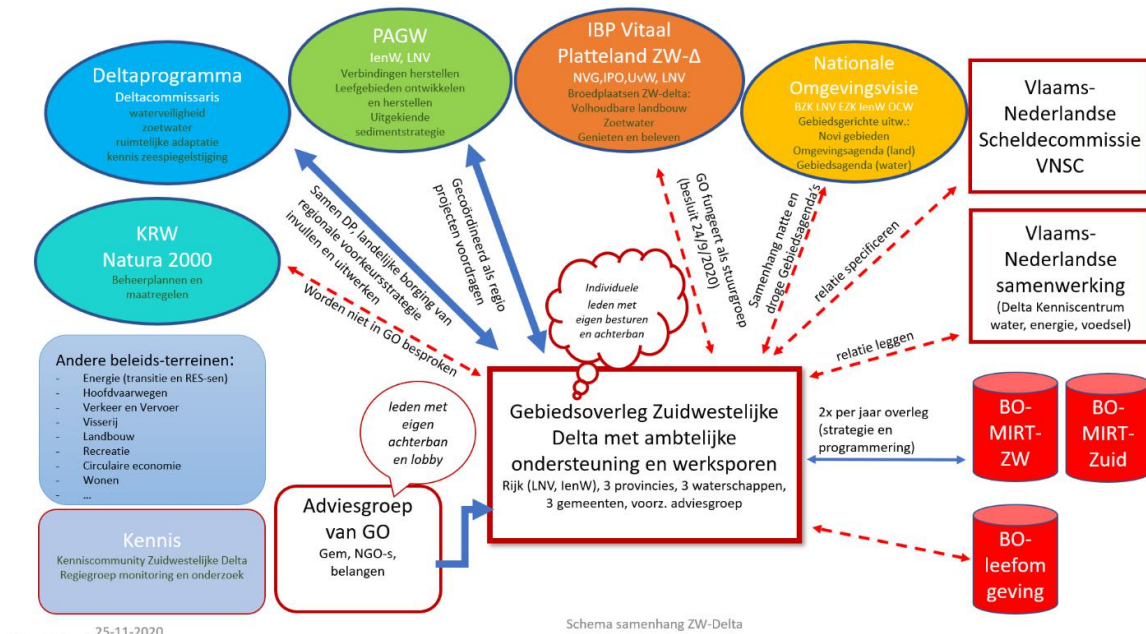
Deltaprogramma
Deltacommissaris
waterveiligheid
zoetwater
ruimtelijke adaptatie
kennis zeespiegelstijging

PAGW
IenW, LNV
Verbindingen herstellen
Leefgebieden ontwikkelen en herstellen
Uitgekiende sedimentstrategie

IBP Vitaal Platteland ZW-Δ
NVG,IPO,UvW, LNV
Broedplaatsen ZW-delta:
Volhoudbare landbouw
Zoetwater
Genieten en beleven

Nationale Omgevingsvisie
BZK LNV EZK IenW OCW
Gebiedsgerichte uitw.:
Novi gebieden
Omgevingsagenda (land)
Gebiedsagenda (water)

Vlaams-Nederlandse Scheldecommissie VNSC

KRW
Natura 2000
Beheerplannen en maatregelen

Samen DP, landelijke borging van regionale voorkeursstrategie invullen en uitwerken

Gecoördineerd als regio projecten voordragen

GO fungeert als stuurgroep (besluit 24/9/2020)

Samenhang natte en droge Gebiedsagenda's

relatie specificeren

Vlaams-Nederlandse samenwerking
(Delta Kenniscentrum water, energie, voedsel)

Worden niet in GO besproken

Individuele leden met eigen besturen en achterban

relatie leggen

Andere beleids-terreinen:
- Energie (transitie en RES-sen)
- Hoofdvaarwegen
- Verkeer en Vervoer
- Visserij
- Landbouw
- Recreatie
- Circulaire economie
- Wonen
- ...

leden met eigen achterban en lobby

Gebiedsoverleg Zuidwestelijke Delta met ambtelijke ondersteuning en werksporen
Rijk (LNV, IenW), 3 provincies, 3 waterschappen, 3 gemeenten, voorz. adviesgroep

2x per jaar overleg (strategie en programmering)

BO-MIRT-ZW

BO-MIRT-Zuid

Kennis
Kenniscommunity Zuidwestelijke Delta
Regiegroep monitoring en onderzoek

Adviesgroep van GO
Gem, NGO-s, belangen

BO-leefomgeving

25-11-2020

Schema samenhang ZW-Delta